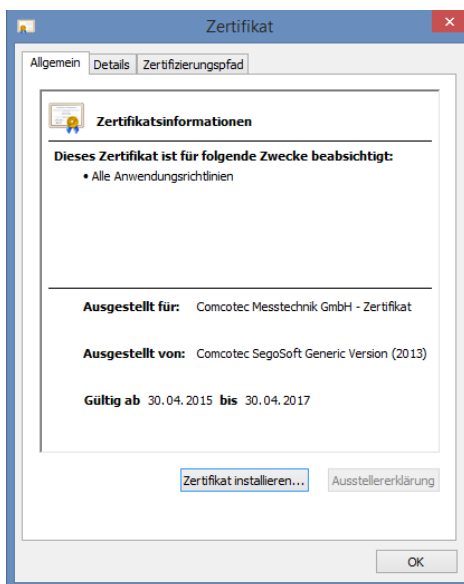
Zertifikat

Allgemein | Details | Zertifizierungspfad

Zertifikatsinformationen

Dieses Zertifikat ist für folgende Zwecke beabsichtigt:

• Alle Anwendungsrichtlinien

Ausgestellt für: Comcotec Messtechnik GmbH - Zertifikat

Ausgestellt von: Comcotec SegoSoft Generic Version (2013)

Gültig ab 30.04.2015 bis 30.04.2017

Zertifikat installieren... | Ausstellererklärung

OK